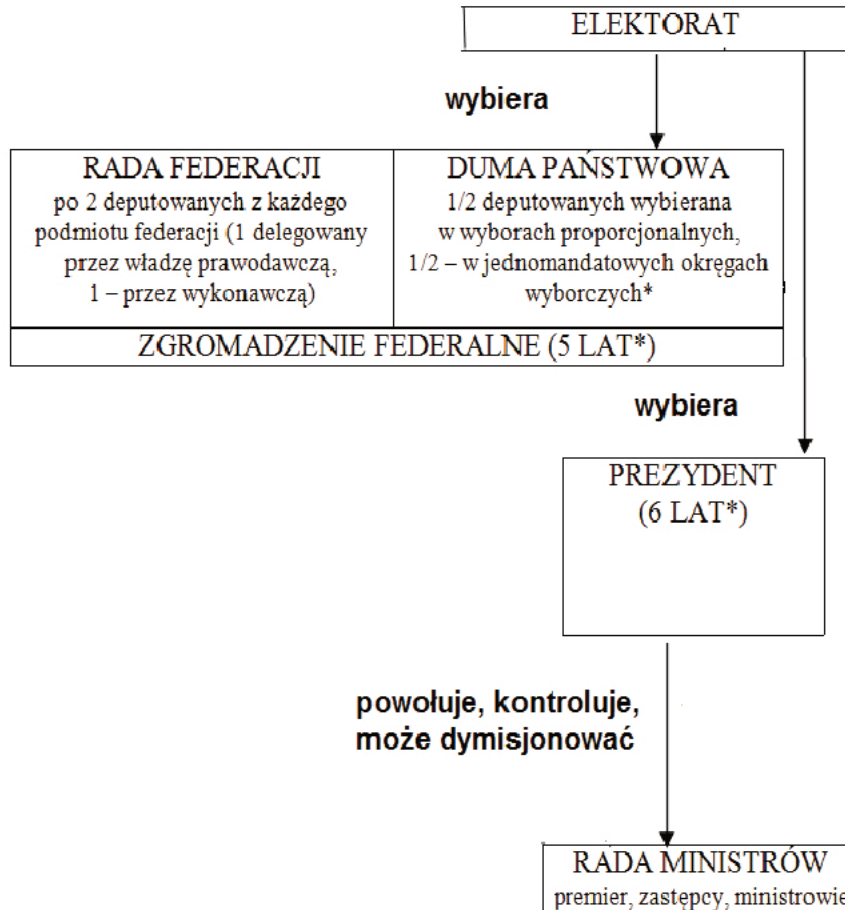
ELEKTORAT

wybiera

RADA FEDERACJI
po 2 deputowanych z każdego podmiotu federacji (1 delegowany przez władzę prawodawczą, 1 – przez wykonawczą)

DUMA PAŃSTWOWA
1/2 deputowanych wybierana w wyborach proporcjonalnych, 1/2 – w jednomandatowych okręgach wyborczych*

ZGROMADZENIE FEDERALNE (5 LAT*)

wybiera

PREZYDENT
(6 LAT*)

powołuje, kontroluje, może dymisjonować

RADA MINISTRÓW
premier, zastępcy, ministrowie